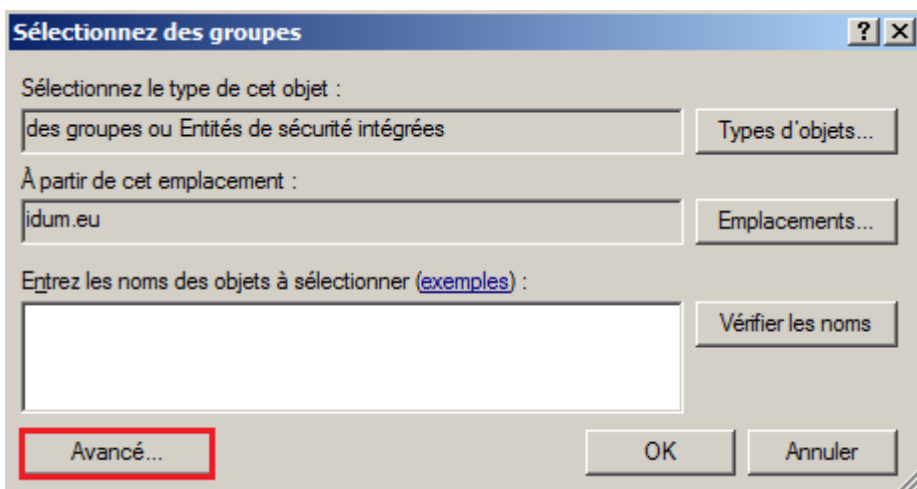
Sélectionnez des groupes

? X

Sélectionnez le type de cet objet :

des groupes ou Entités de sécurité intégrées

Types d'objets...

À partir de cet emplacement :

idum.eu

Emplacements...

Entrez les noms des objets à sélectionner (exemples) :

Vérifier les noms

Avancé...

OK

Annuler